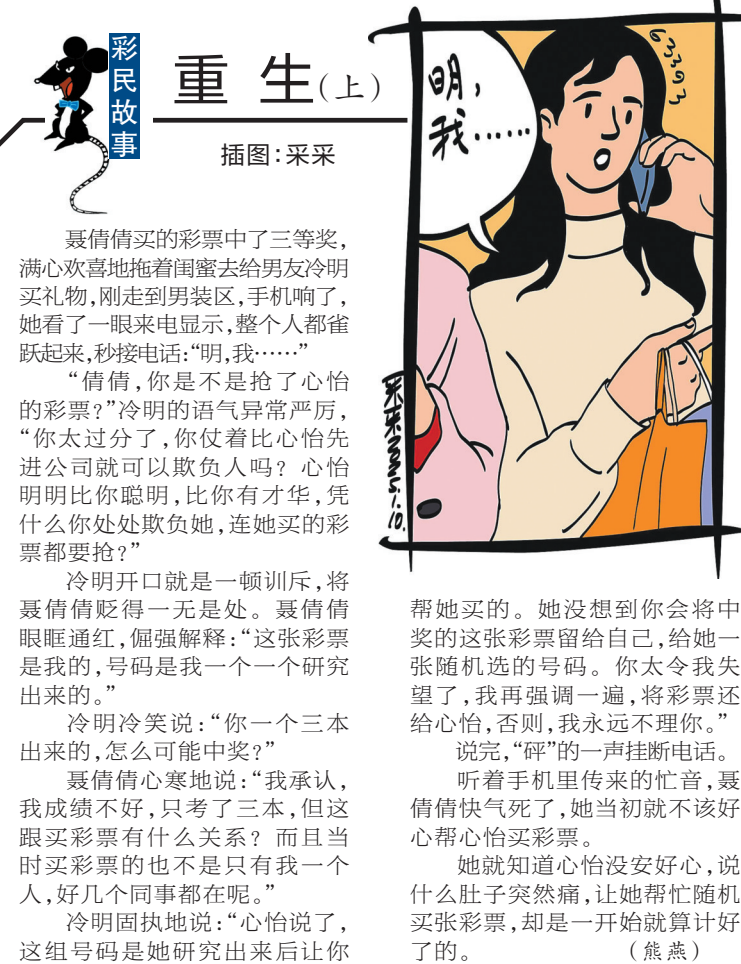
彩民故事

重 生(上)

插图:采采

明,我……

聂倩倩买的彩票中了三等奖,满心欢喜地拖着闺蜜去给男友冷明买礼物,刚走到男装区,手机响了,她看了一眼来电显示,整个人都雀跃起来,秒接电话:“明,我……”

“倩倩,你是不是抢了心怡的彩票?”冷明的语气异常严厉,“你太过分了,你仗着比心怡先进公司就可以欺负人吗?心怡明明比你聪明,比你有才华,凭什么你处处欺负她,连她买的彩票都要抢?”

冷明开口就是一顿训斥,将聂倩倩贬得一无是处。聂倩倩眼眶通红,倔强解释:“这张彩票是我的,号码是我一个一个研究出来的。”

冷明冷笑说:“你一个三本出来的,怎么可能中奖?”

聂倩倩心寒地说:“我承认,我成绩不好,只考了三本,但这跟买彩票有什么关系?而且当时买彩票的也不是只有我一个人,好几个同事都在呢。”

冷明固执地说:“心怡说了,这组号码是她研究出来后让你帮她买的。她没想到你会将中奖的这张彩票留给自己,给她一张随机选的号码。你太令我失望了,我再强调一遍,将彩票还给心怡,否则,我永远不理你。”

说完,“砰”的一声挂断电话。

听着手机里传来的忙音,聂倩倩快气死了,她当初就不该好心帮心怡买彩票。

她就知道心怡没安好心,说什么肚子突然痛,让她帮忙随机买张彩票,却是一开始就算计好了的。 (熊燕)